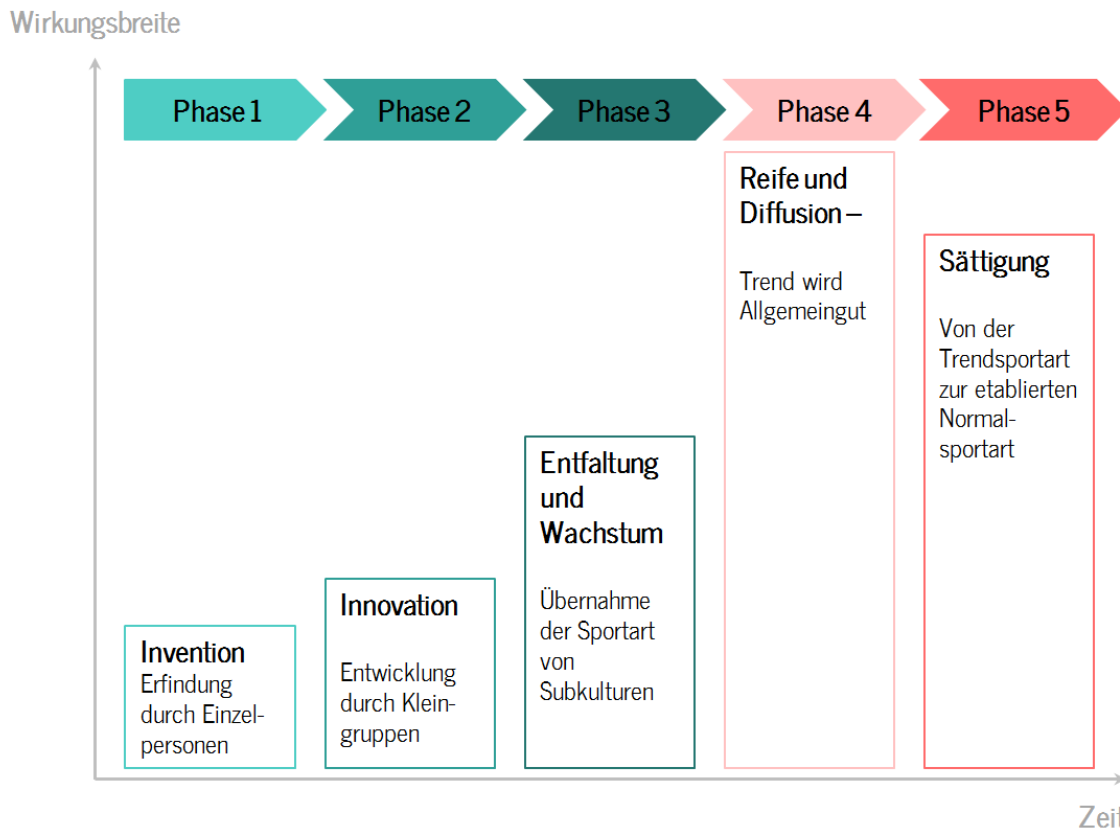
Wirkungsbreite

Phase 1

Phase 2

Phase 3

Phase 4

Phase 5

Reife und Diffusion –

Trend wird Allgemeingut

Sättigung

Von der Trendsportart zur etablierten Normalsportart

Entfaltung und Wachstum

Übernahme der Sportart von Subkulturen

Innovation

Entwicklung durch Kleingruppen

Invention
Erfindung durch Einzelpersonen

Zeit